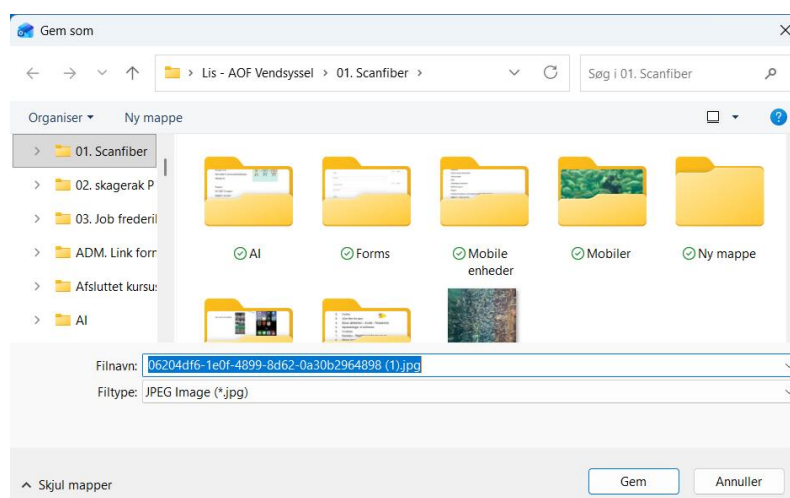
Gem som

Lis - AOF Vendsyssel > 01. Scanfiber >

Søg i 01. Scanfiber

Organiser ▾ Ny mappe

01. Scanfiber
02. skagerak P
03. Job frederil
ADM. Link forr
Afsluttet kursu
AI

AI
Forms
Mobile enheder
Mobiler
Ny mappe

Filnavn: 06204df6-1e0f-4899-8d62-0a30b2964898 (1).jpg
Filtype: JPEG Image (*.jpg)

Skjul mapper

Gem
Annuller